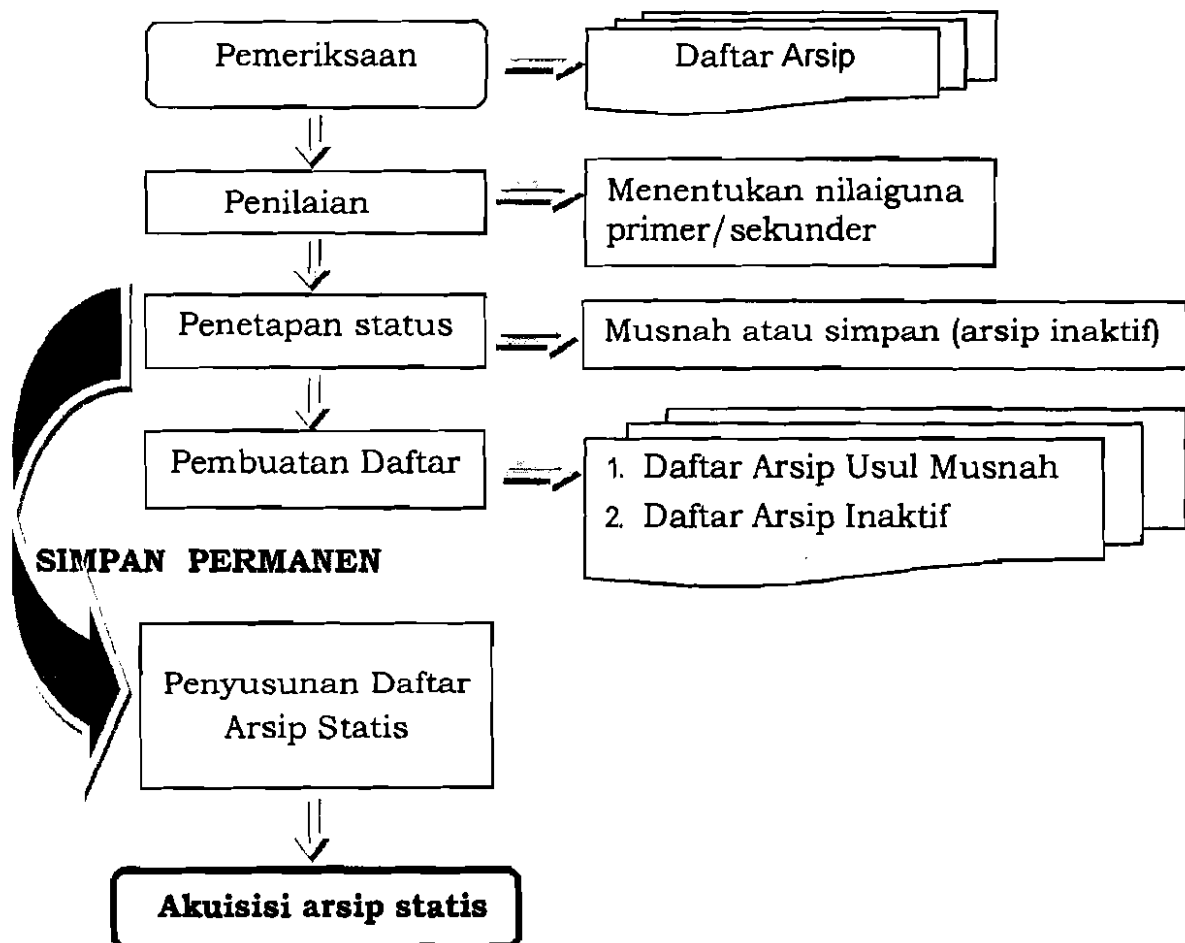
Pemeriksaan

Daftar Arsip

Penilaian

Menentukan nilaiguna primer/sekunder

Penetapan status

Musnah atau simpan (arsip inaktif)

Pembuatan Daftar

1. Daftar Arsip Usul Musnah
2. Daftar Arsip Inaktif

SIMPAN PERMANEN

Penyusunan Daftar Arsip Statis

Akuisisi arsip statis